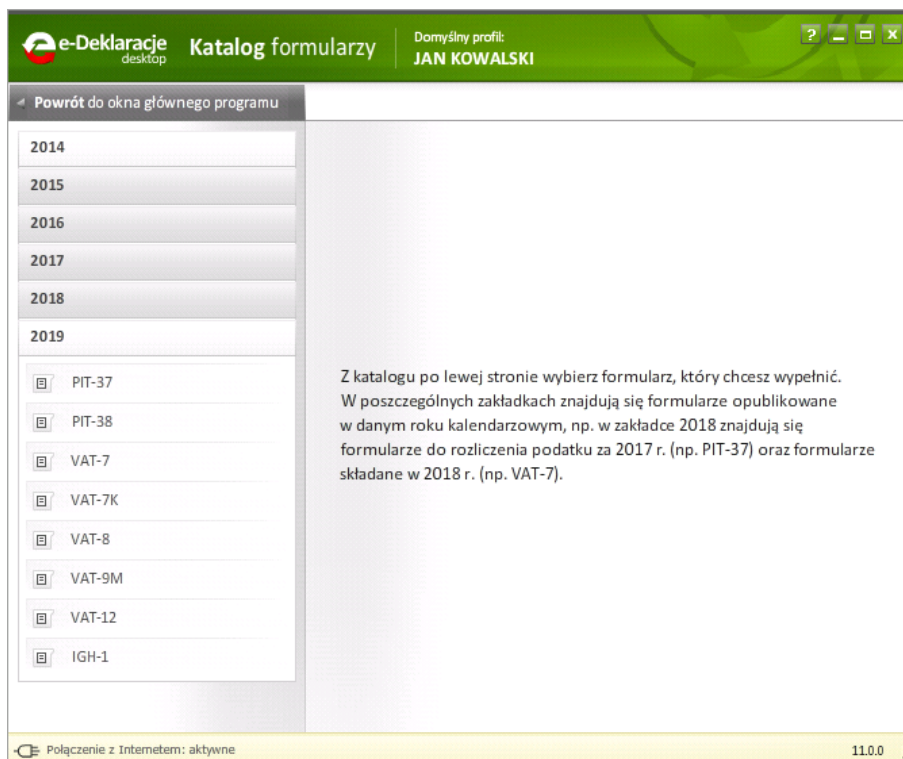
e-Deklaracje desktop Katalog formularzy Domyślny profil: JAN KOWALSKI

? _ □ X

Powrót do okna głównego programu

2014
2015
2016
2017
2018
2019

PIT-37
PIT-38
VAT-7
VAT-7K
VAT-8
VAT-9M
VAT-12
IGH-1

Z katalogu po lewej stronie wybierz formularz, który chcesz wypełnić. W poszczególnych zakładkach znajdują się formularze opublikowane w danym roku kalendarzowym, np. w zakładce 2018 znajdują się formularze do rozliczenia podatku za 2017 r. (np. PIT-37) oraz formularze składane w 2018 r. (np. VAT-7).

Połączenie z Internetem: aktywne

11.0.0